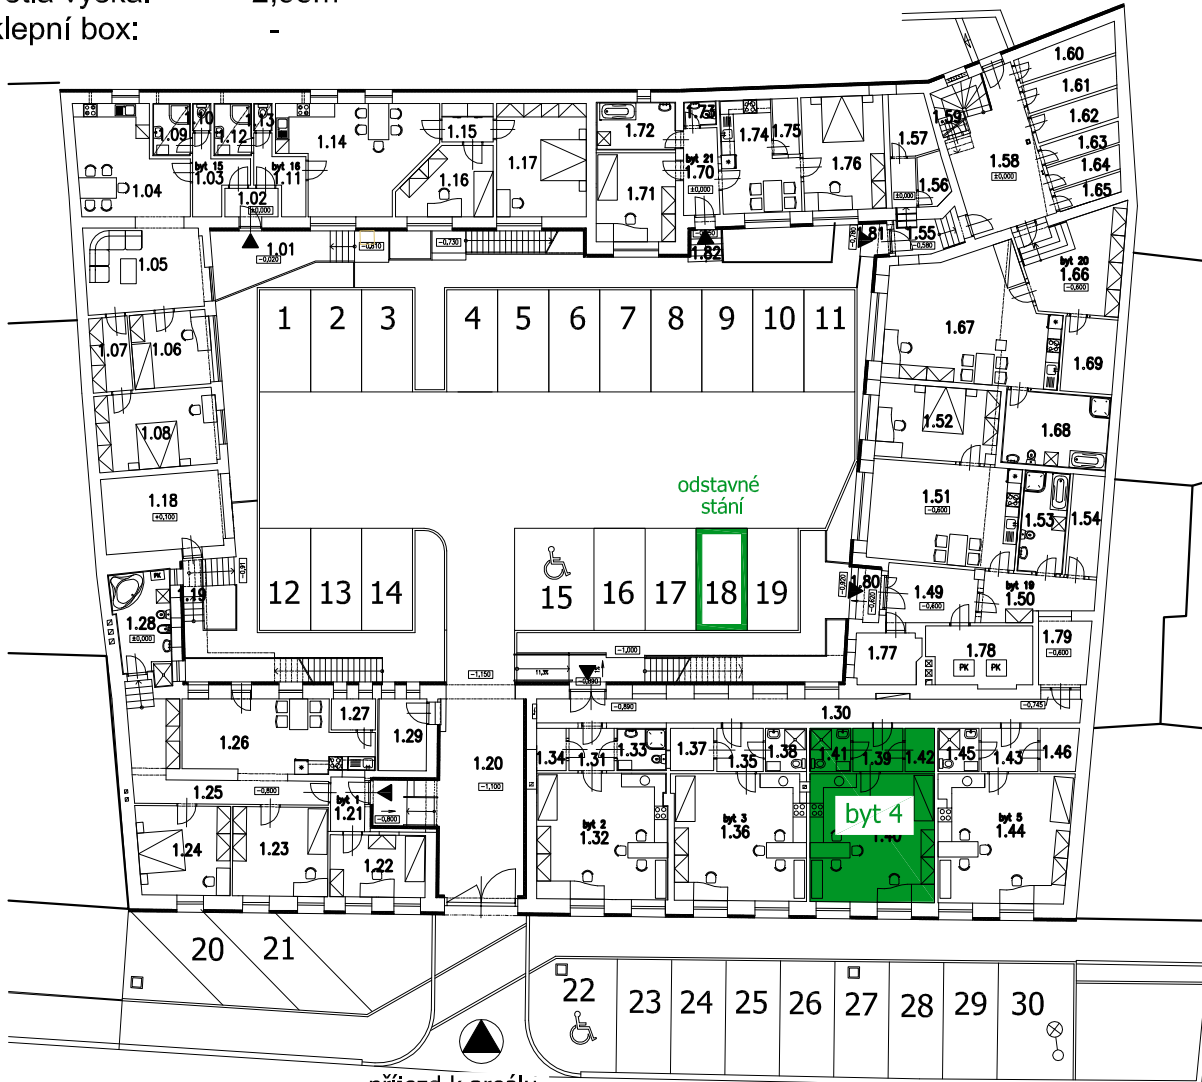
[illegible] výška: 2,60m
klepní box: -

1.09 1.10 1.12 1.13 1.14 1.15 1.17 1.72 1.73 1.74 1.75 1.76 1.57 1.59 1.60 1.61 1.62 1.63 1.64 1.65
byt 15 1.03 byt 16 1.11 1.16 1.71 byt 21 1.70 ±0,000 1.58 ±0,000 1.56 ±0,000
1.04 1.02 ±0,000 1.01 −0,020 −0,210 −0,730 1.82 −0,780 1.81 1.55 −0,580
1.05
byt 20 1.66 −0,600
1 2 3 4 5 6 7 8 9 10 11
1.07 1.06 1.67 1.69
1.08 1.52 1.68
odstavné stání
1.18 +0,100 1.51 −0,600 1.53 1.54
12 13 14 15 16 17 18 19
PK −0,910 1.19 1.28 ±0,000 −0,900 1.80 −0,800 1.49 −0,600 byt 19 1.50
1.77 1.78 PK PK 1.79 −0,600
−1,150 11,35 −1,000 −0,890 −0,890 −0,745
1.27 1.29 1.30
1.26 1.20 −1,100 1.34 1.31 1.33 1.37 1.35 1.38 1.41 1.39 1.42 1.45 1.43 1.46
1.25 −0,800 byt 1 1.21 −0,800 byt 4
byt 2 1.32 byt 3 1.36 1.40 byt 5 1.44
1.24 1.23 1.22
20 21
22 23 24 25 26 27 28 29 30
příjezd k areálu